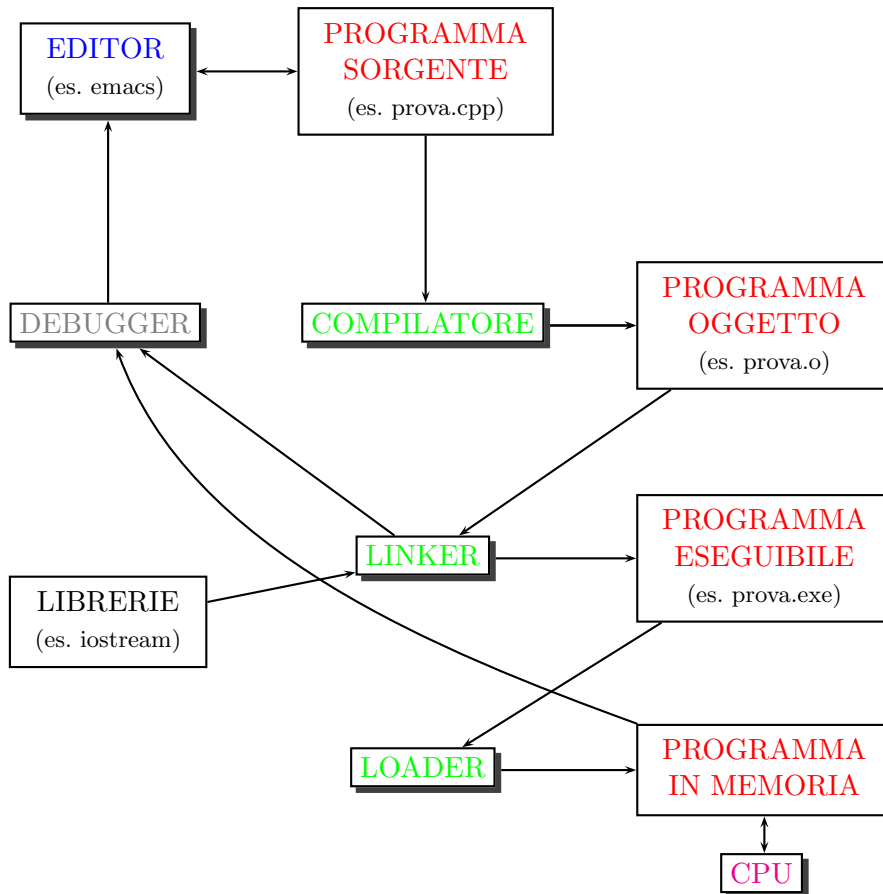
EDITOR
(es. emacs)

PROGRAMMA SORGENTE
(es. prova.cpp)

DEBUGGER

COMPILATORE

PROGRAMMA OGGETTO
(es. prova.o)

LINKER

PROGRAMMA ESEGUIBILE
(es. prova.exe)

LIBRERIE
(es. iostream)

LOADER

PROGRAMMA IN MEMORIA

CPU